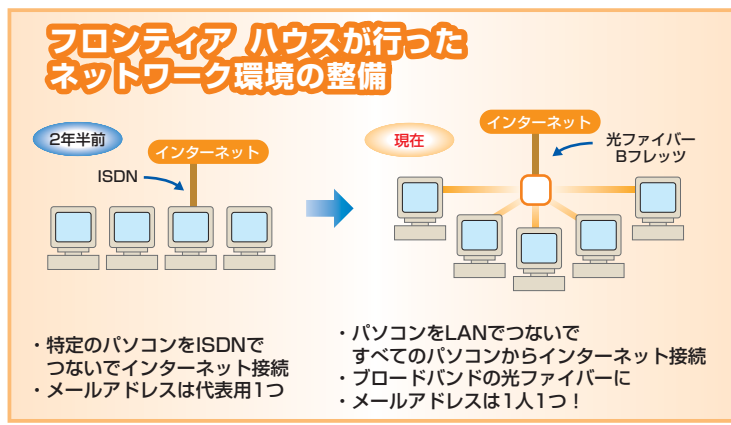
フロンティア ハウスが行った
ネットワーク環境の整備

2年半前

インターネット

ISDN

・特定のパソコンをISDNでつないでインターネット接続
・メールアドレスは代表用1つ

現在

インターネット

光ファイバー
Bフレッツ

・パソコンをLANでつないで
すべてのパソコンからインターネット接続
・ブロードバンドの光ファイバーに
・メールアドレスは1人1つ！